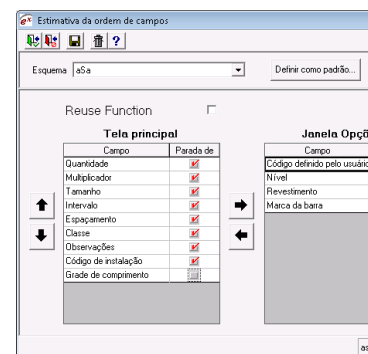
Estimativa da ordem de campos

?

Esquema aSa

Definir como padrão...

Reuse Function

Tela principal

| Campo | Parada de |
|---|---|
| Quantidade | |
| Multiplicador | |
| Tamanho | |
| Intervalo | |
| Espaçamento | |
| Classe | |
| Observações | |
| Código de instalação | |
| Grade de comprimento | |

Janela Opçõ

| Campo |
|---|
| Código definido pelo usuário |
| Nível |
| Revestimento |
| Marca da barra |

as